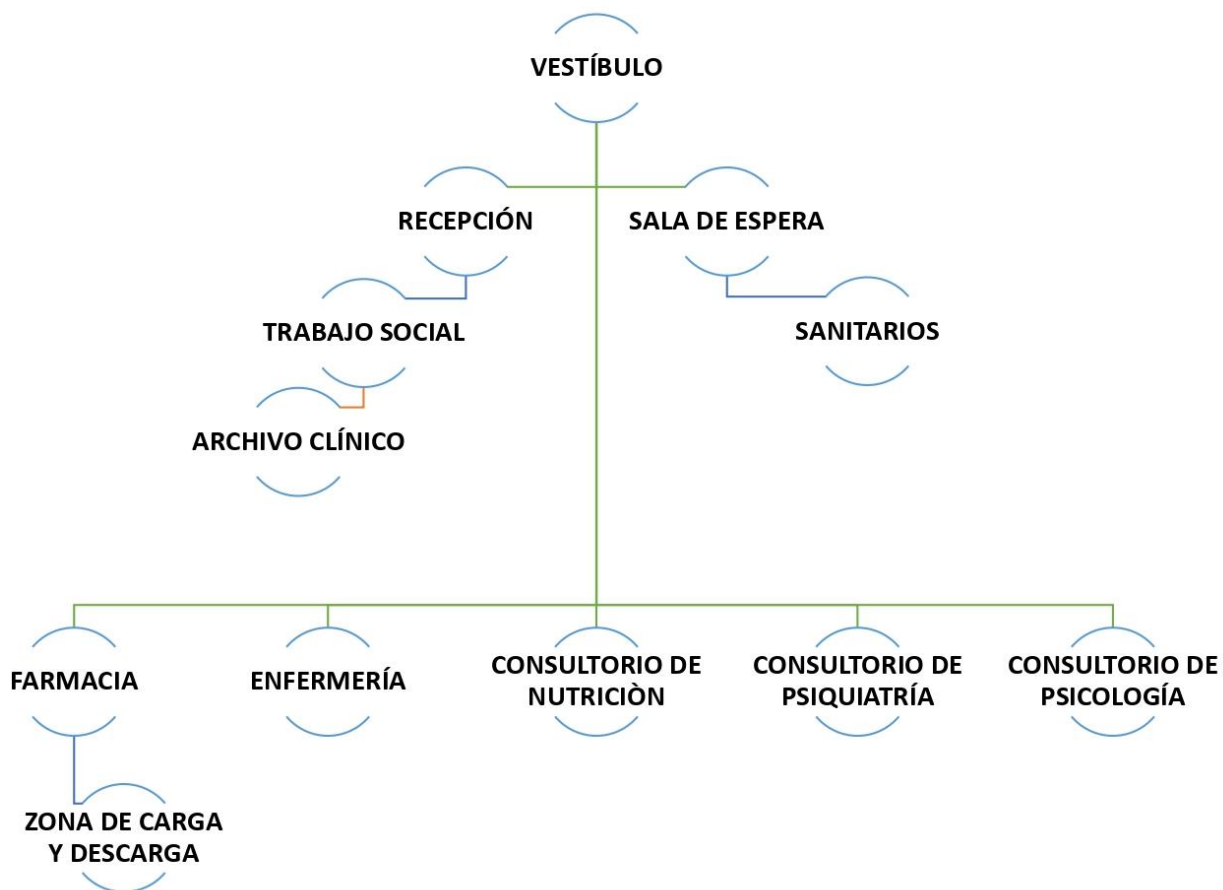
VESTÍBULO

RECEPCIÓN

SALA DE ESPERA

TRABAJO SOCIAL

SANITARIOS

ARCHIVO CLÍNICO

FARMACIA

ENFERMERÍA

CONSULTORIO DE NUTRICIÒN

CONSULTORIO DE PSIQUIATRÍA

CONSULTORIO DE PSICOLOGÍA

ZONA DE CARGA Y DESCARGA